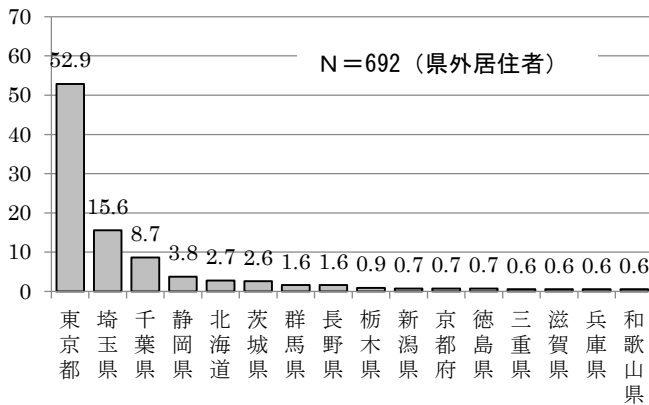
70
60
50
40
30
20
10
0

N＝692（県外居住者）

52.9
15.6
8.7
3.8
2.7
2.6
1.6
1.6
0.9
0.7
0.7
0.7
0.6
0.6
0.6
0.6

東京都
埼玉県
千葉県
静岡県
北海道
茨城県
群馬県
長野県
栃木県
新潟県
京都府
徳島県
三重県
滋賀県
兵庫県
和歌山県